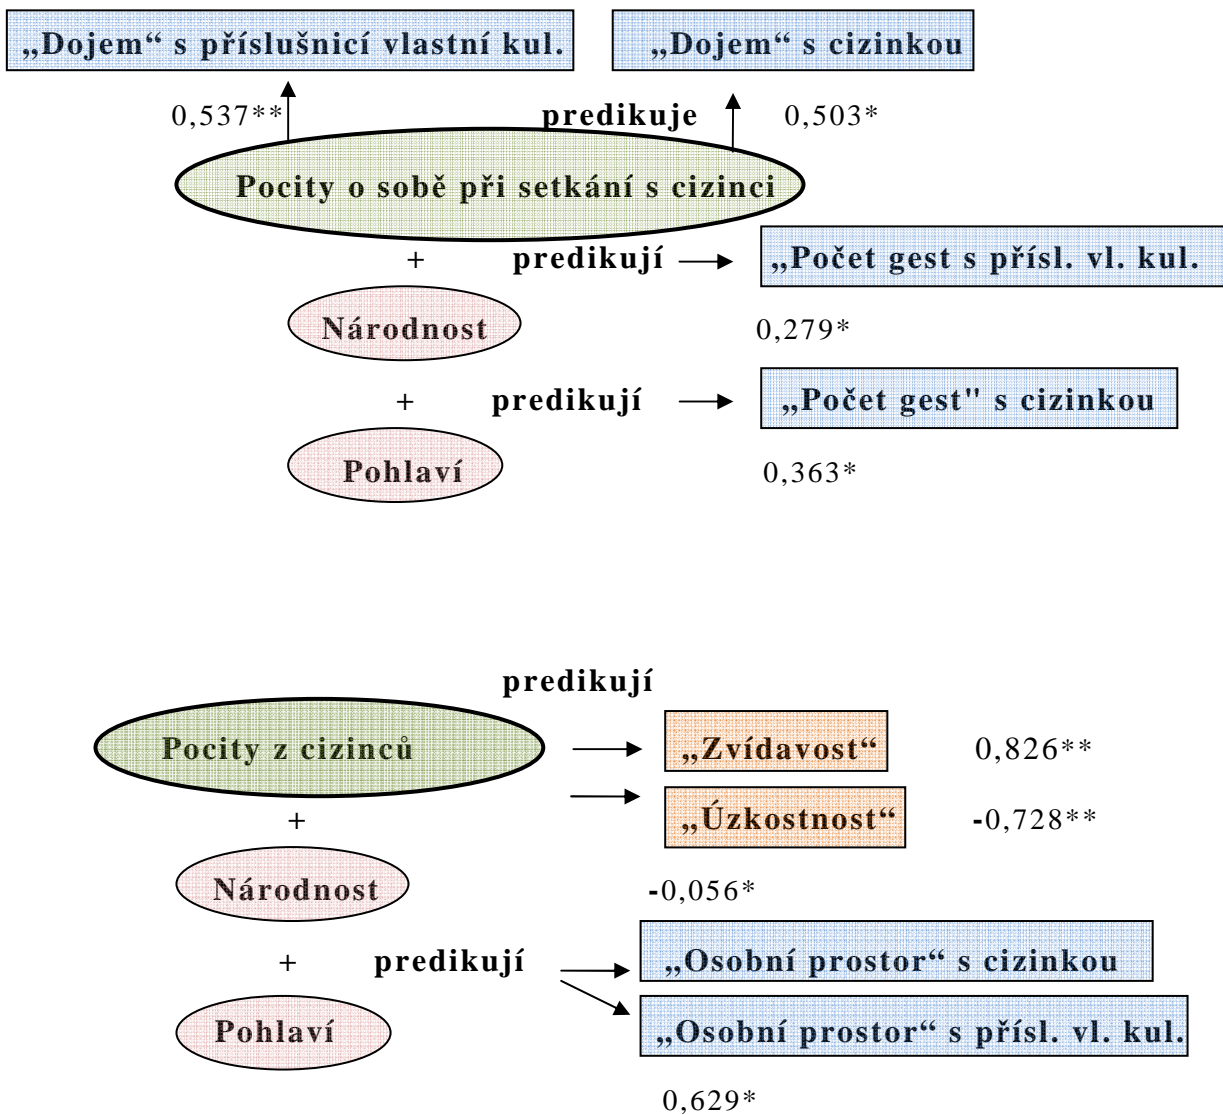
„Dojem“ s příslušnicí vlastní kul.

„Dojem“ s cizinkou

0,537**

predikuje

0,503*

Pocity o sobě při setkání s cizinci

+

predikují

„Počet gest s přísl. vl. kul.

Národnost

0,279*

+

predikují

„Počet gest" s cizinkou

Pohlaví

0,363*

predikují

Pocity z cizinců

„Zvídavost“

0,826**

+

„Úzkostnost“

-0,728**

Národnost

-0,056*

+

predikují

„Osobní prostor“ s cizinkou

Pohlaví

„Osobní prostor“ s přísl. vl. kul.

0,629*